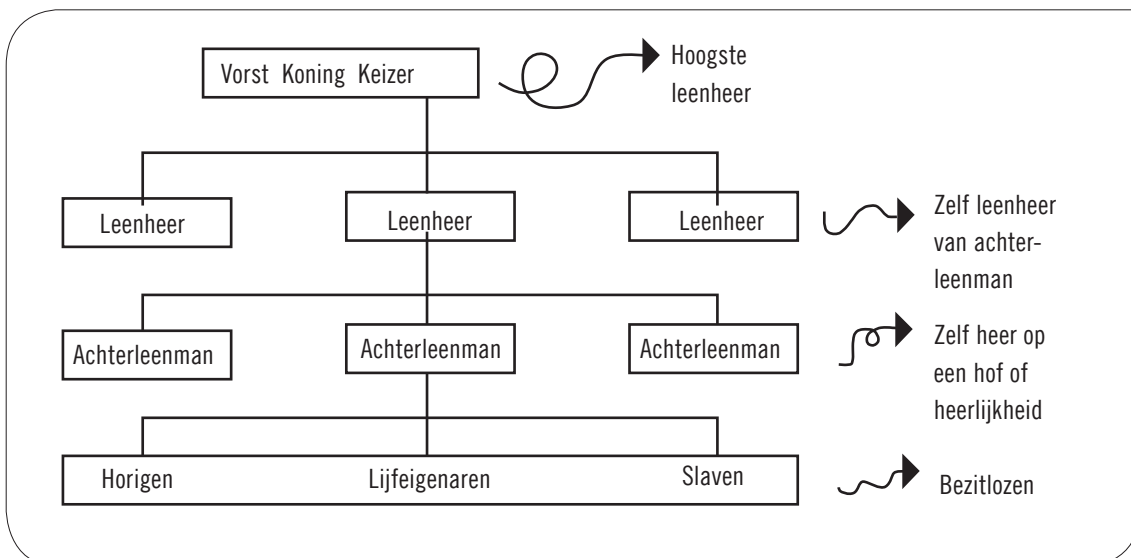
Vorst Koning Keizer

Hoogste leenheer

Leenheer

Leenheer

Leenheer

Zelf leenheer van achterleenman

Achterleenman

Achterleenman

Achterleenman

Zelf heer op een hof of heerlijkheid

Horigen

Lijfeigenaren

Slaven

Bezitlozen